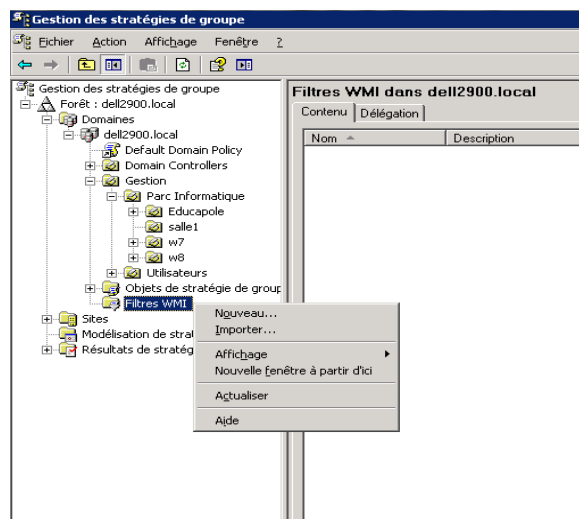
Gestion des stratégies de groupe

Fichier Action Affichage Fenêtre ?

Gestion des stratégies de groupe
Forêt : dell2900.local
Domaines
dell2900.local
Default Domain Policy
Domain Controllers
Gestion
Parc Informatique
Educapole
salle1
w7
w8
Utilisateurs
Objets de stratégie de group
Filtres WMI
Sites
Modélisation de strat
Résultats de stratég

Nouveau...
Importer...
Affichage
Nouvelle fenêtre à partir d'ici
Actualiser
Aide

Filtres WMI dans dell2900.local
Contenu | Délégation

| Nom | Description |
|---|---|